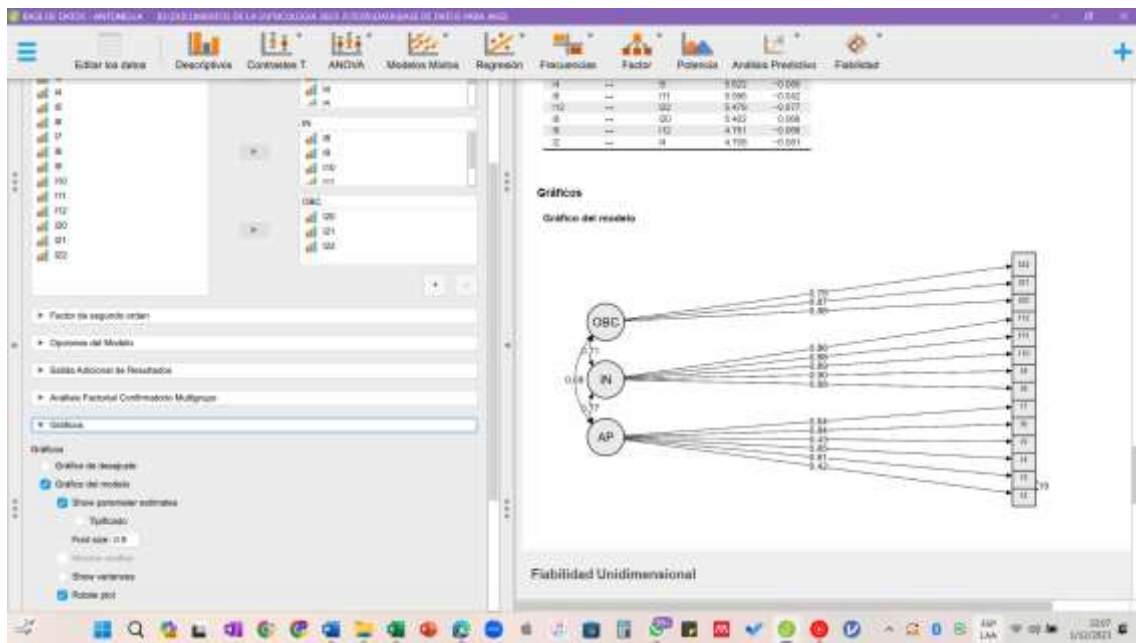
Editar los datos Descriptivos Contrastes T ANOVA Modelos Mixtos Regresión Frecuencias Factor Potencia Análisis Predictivo Fiabilidad

Gráficos

Gráfico del modelo

OBC
IN
AP

Factor de segundo orden
Opciones del Modelo
Salida Adicional de Resultados
Análisis Factorial Confirmatorio Multigrupo
Gráficos

Gráficos
Gráfico de desajuste
Gráfico del modelo
Show parameter estimates
Tipificado
Font size 0.9
Show variances
Rotate plot

Fiabilidad Unidimensional